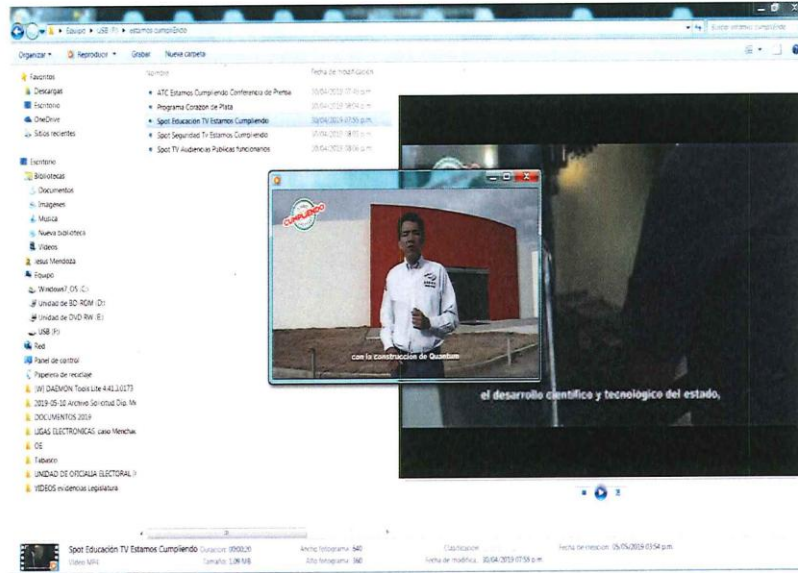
Equipo ▸ USB (F:) ▸ estamos cumpliendo

Buscar estamos cumpliendo

Organizar ▾ Reproducir ▾ Grabar Nueva carpeta

Favoritos
Descargas
Escritorio
OneDrive
Sitios recientes

Escritorio
Bibliotecas
Documentos
Imágenes
Música
Nueva biblioteca
Videos
Jesus Mendoza
Equipo
Windows7_OS (C:)
Unidad de BD-ROM (D:)
Unidad de DVD RW (E:)
USB (F:)
Red
Panel de control
Papelera de reciclaje
(W) DAEMON Tools Lite 4.41.3.0173
2019-05-10 Archivo Solicitud Dip. M
DOCUMENTOS 2019
LIGAS ELECTRONICAS caso Menchac
OE
Tabasco
UNIDAD DE OFICIALIA ELECTORAL
VIDEOS evidencias Legislatura

Nombre
ATC Estamos Cumpliendo Conferencia de Prensa
Programa Corazon de Plata
Spot Educación TV Estamos Cumpliendo
Spot Seguridad TV Estamos Cumpliendo
Spot TV Audiencias Publicas funcionando

Fecha de modificación
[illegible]
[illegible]
30/04/2019 07:59 p.m.
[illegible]
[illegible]

CUMPLIENDO

con la construcción de Quantum

el desarrollo científico y tecnológico del estado,

Spot Educación TV Estamos Cumpliendo Duración: 00:00:30
Vídeo MP4 Tamaño: 1.06 MB
Ancho fotograma: 640
Alto fotograma: 360
Clasificación: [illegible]
Fecha de modifica: 30/04/2019 07:59 p.m.
Fecha de creación: 05/05/2019 03:54 p.m.